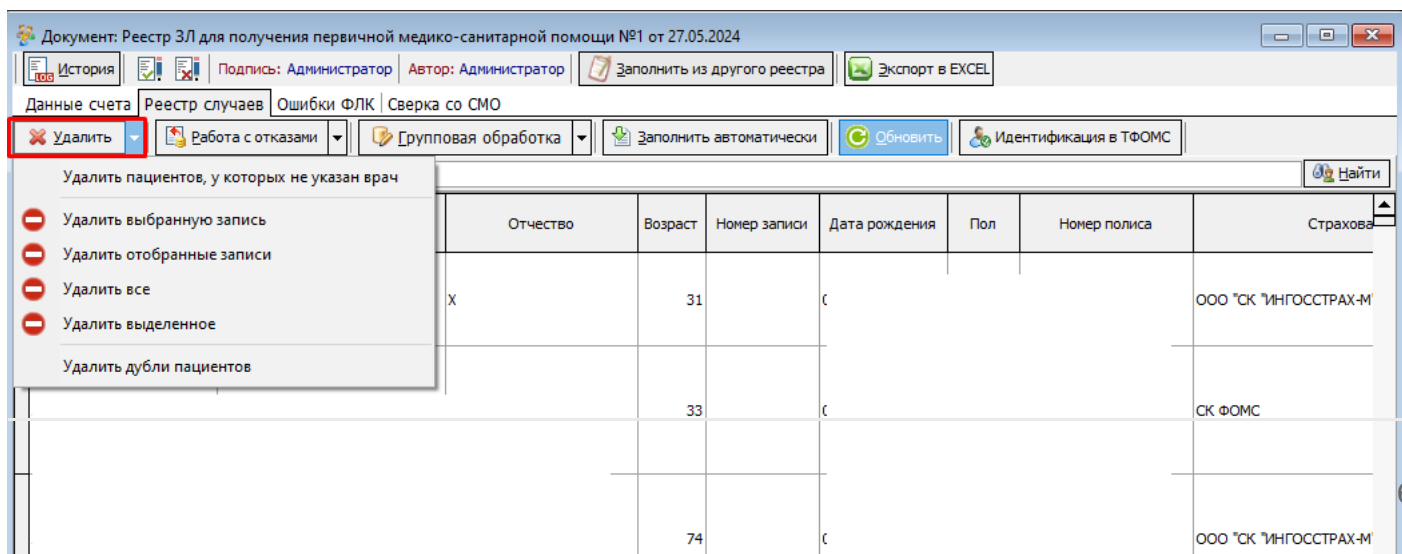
Документ: Реестр ЗЛ для получения первичной медико-санитарной помощи №1 от 27.05.2024

История | Подпись: Администратор | Автор: Администратор | Заполнить из другого реестра | Экспорт в EXCEL

Данные счета | Реестр случаев | Ошибки ФЛК | Сверка со СМО

Удалить | Работа с отказами | Групповая обработка | Заполнить автоматически | Обновить | Идентификация в ТФОМС

Найти

Удалить пациентов, у которых не указан врач
Удалить выбранную запись
Удалить отобранные записи
Удалить все
Удалить выделенное
Удалить дубли пациентов

| Отчество | Возраст | Номер записи | Дата рождения | Пол | Номер полиса | Страхова |
|---|---|---|---|---|---|---|
| Х | 31 | | ( | | | ООО "СК "ИНГОССТРАХ-М' |
| | 33 | | ( | | | СК ФОМС |
| | 74 | | ( | | | ООО "СК "ИНГОССТРАХ-М' |